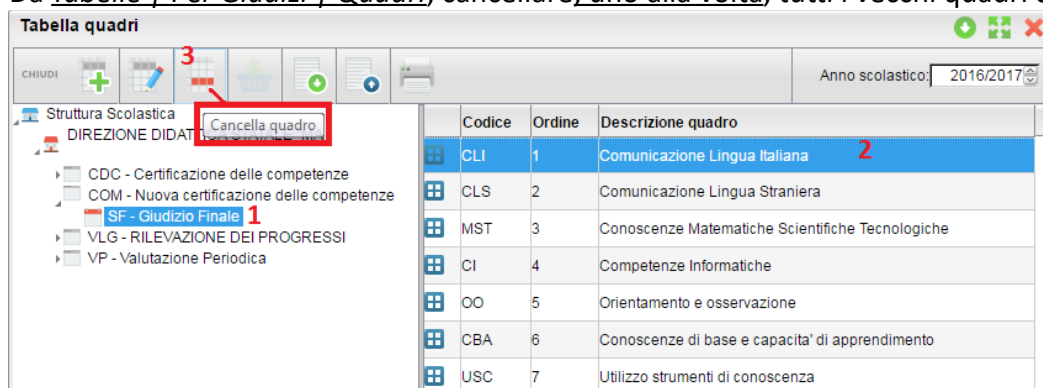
Da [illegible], cancellare, uno alla volta, tutti i vecchi quadri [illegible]

Tabella quadri

CHIUDI

3

Anno scolastico: 2016/2017

Struttura Scolastica

DIREZIONE DIDAT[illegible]

Cancella quadro

CDC - Certificazione delle competenze

COM - Nuova certificazione delle competenze

SF - Giudizio Finale 1

VLG - RILEVAZIONE DEI PROGRESSI

VP - Valutazione Periodica

| Codice | Ordine | Descrizione quadro |
|---|---|---|
| CLI | 1 | Comunicazione Lingua Italiana 2 |
| CLS | 2 | Comunicazione Lingua Straniera |
| MST | 3 | Conoscenze Matematiche Scientifiche Tecnologiche |
| CI | 4 | Competenze Informatiche |
| OO | 5 | Orientamento e osservazione |
| CBA | 6 | Conoscenze di base e capacita' di apprendimento |
| USC | 7 | Utilizzo strumenti di conoscenza |